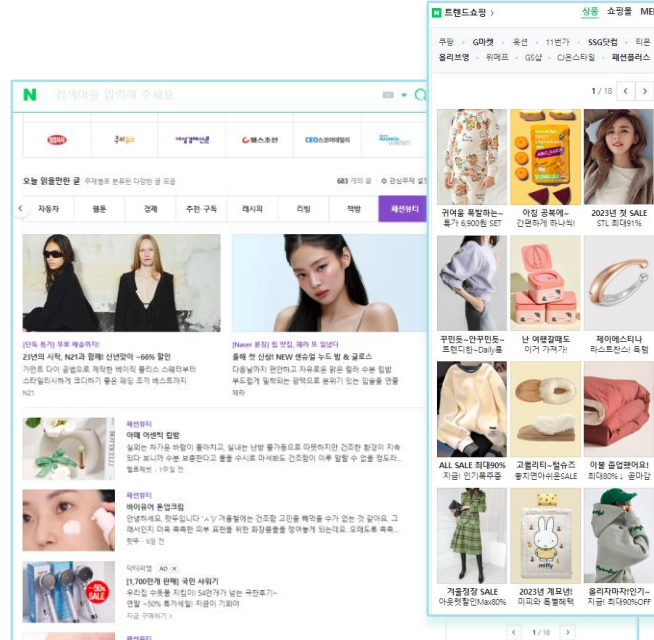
N 트렌드쇼핑 > 상품 쇼핑몰 ME

쿠팡 G마켓 옥션 11번가 SSG닷컴 티몬 올리브영 위메프 GS샵 디즈스타일 패션플러스

1 / 18

귀여움 폭발하는~ 특가 6,900원 SET

아침 공복에~ 간편하게 하나씩!

2023년 첫 SALE STL 최대91%

꾸민듯~안꾸민듯~ 트렌디한~Daily룩

난 여행갈때도 이거 가져가!

제이에스티나 라스트찬스! 득템

ALL SALE 최대90% 지금! 인기폭주중

고퀄리티~털슈즈 뭉치면아쉬운SALE

이불 줍업했어요! 최대80% 공마감

겨울정장 SALE 아웃렛할인Max80%

2023년 계묘년! 미피와 특별혜택

올리자마자인기~ 지금! 최대90%OFF

1 / 18

N 검색어를 입력해 주세요.

오늘 읽을만한 글 주제별로 분류된 다양한 글 모음

683 개의 글 관심주제 설정

자동차 웹툰 경제 추천·구독 레시피 리빙 책방 패션뷰티

[단독 특가] 무료 배송까지!
23년의 시작, N21과 함께! 신년맞이 ~66% 할인
가먼트 다이 공법으로 제작한 베이직 플리스 스웨트부터 스타일리시하게 코디하기 좋은 패턴 조끼 베스트까지
N21

[Naver 톤업] 된 맑 수분 빔 앤 글로스
올해 첫 신상! NEW 센슈얼 누드 밤 & 글로스
다음날까지 편안하고 자유로운 맑은 립과 수분 립밤 부드럽게 밀착되는 광택으로 볼륨감 있는 입술을 연출
헤라

패션뷰티
아떼 어센틱 립밤
실내는 차가운 바람이 들어치고, 실내는 난방 돌가동으로 따뜻하지만 건조한 환경이 지속 되다 보니까 수분 보호한다고 촉촉 수시로 마셔봐도 건조함이 이루 말할 수 없을 정도라...
패션페토 · 1주일 전

패션뷰티
바이유에 톤업크림
안녕하세요, 핫뚜입니다 (´ㅅ`) 겨울철에는 건조함 고민을 빼먹을 수가 없는 것 같아요. 그 에서인지 겨울에는 특히 피부 표현을 위한 화장품들을 찾아보게 되는데요. 오래도록 촉촉...
핫뚜 · 6일 전

닥터파샤 AD
[1,700만개 판매] 국민 샤워기
우리집 수돗물 지킴이 54만개가 넘는 극찬후기~ 연말 ~50% 특가혜택! 지금이 기회야
지금 구매하기 >

-50% SALE